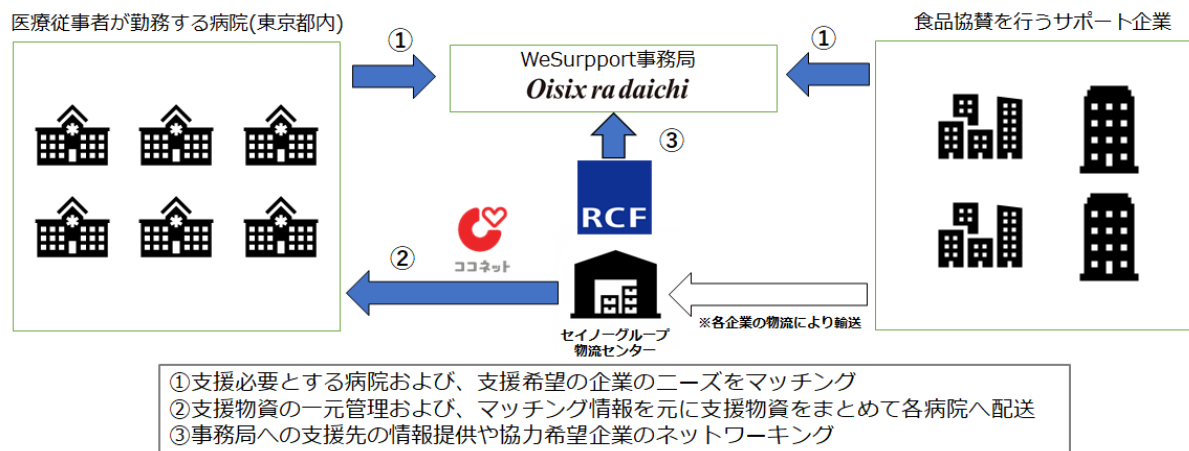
医療従事者が勤務する病院(東京都内)

①

WeSurpport事務局
Oisix ra daichi

①

食品協賛を行うサポート企業

③

RCF

ココネット

②

セイノーグループ
物流センター

※各企業の物流により輸送

①支援必要とする病院および、支援希望の企業のニーズをマッチング
②支援物資の一元管理および、マッチング情報を元に支援物資をまとめて各病院へ配送
③事務局への支援先の情報提供や協力希望企業のネットワーキング